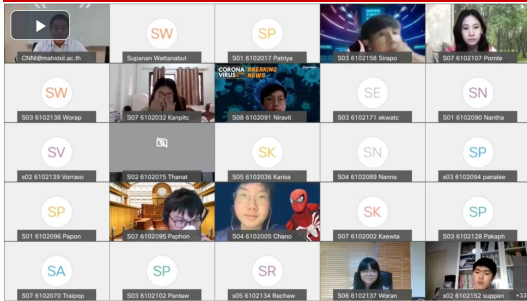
CNNI@mahidol.ac.th
SW
Supanan Wattanabut
SP
S01 6102017 Patriya
S03 6102158 Sirapo
S07 6102107 Pornte
SW
S03 6102138 Worap
S07 6102032 Kanpitc
CORONA VIRUS BREAKING NEWS
S08 6102091 Niravit
SE
S03 6102171 ekwatc
SN
S01 6102090 Nantha
SV
s02 6102139 Vorravo
S02 6102075 Thanat
SK
S05 6102036 Karisa
SN
S04 6102089 Nanna
SP
s03 6102094 panalee
SP
S01 6102096 Papon
S07 6102095 Paphon
S04 6102005 Chano
SK
S07 6102002 Kaewta
SP
S05 6102128 Pakaph
SA
S07 6102070 Traipop
SP
S03 6102102 Pantaw
SR
s05 6102134 Rachaw
S06 6102137 Woran
s02 6102152 suppan